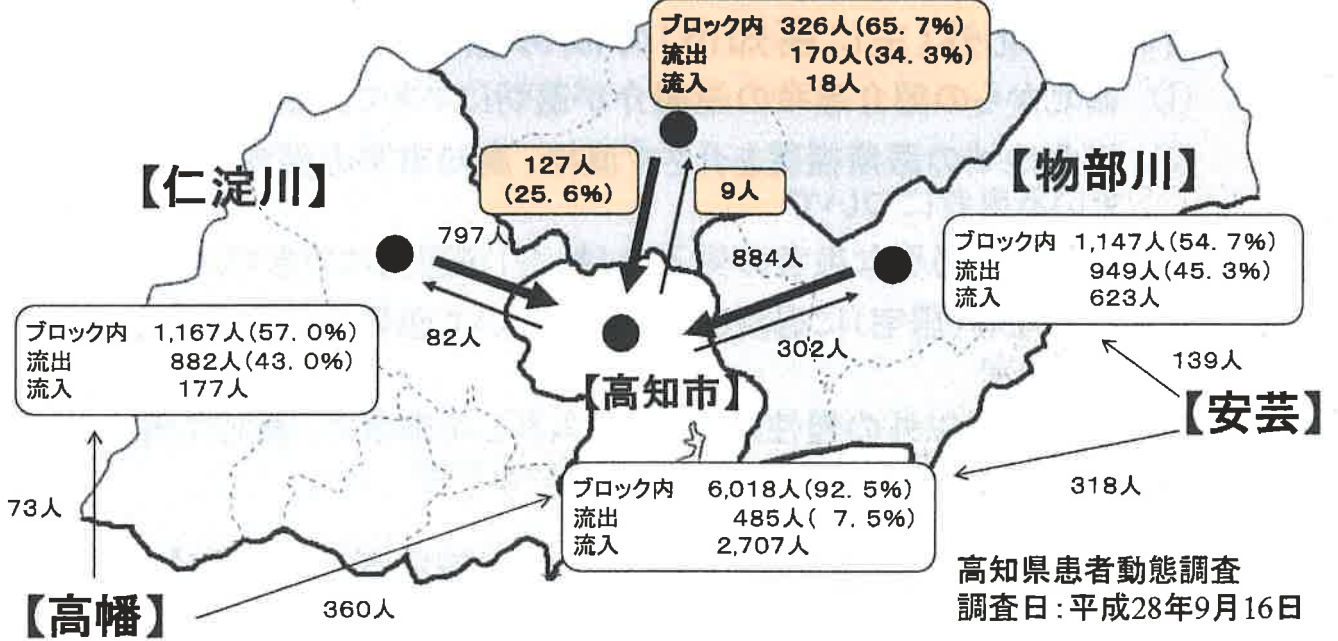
ブロック内 326人(65.7%)
流出 170人(34.3%)
流入 18人

127人
(25.6%)

9人

【仁淀川】

【物部川】

797人

884人

ブロック内 1,147人(54.7%)
流出 949人(45.3%)
流入 623人

ブロック内 1,167人(57.0%)
流出 882人(43.0%)
流入 177人

82人

302人

139人

【高知市】

【安芸】

318人

ブロック内 6,018人(92.5%)
流出 485人( 7.5%)
流入 2,707人

73人

高知県患者動態調査
調査日:平成28年9月16日

【高幡】

360人